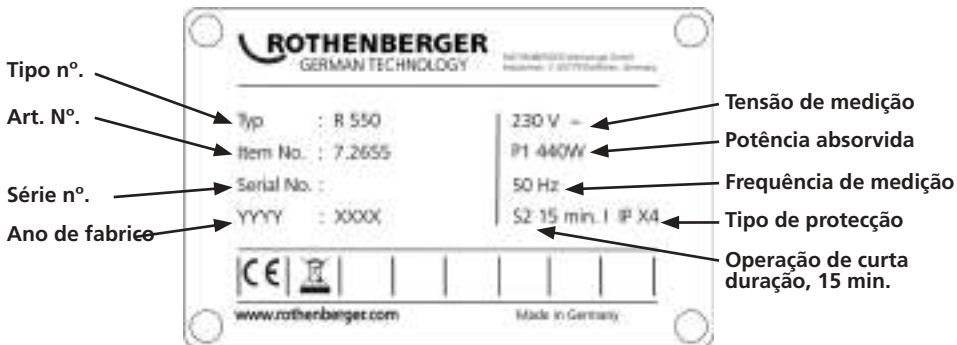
ROTHENBERGER
GERMAN TECHNOLOGY

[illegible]

Tipo nº.
Art. Nº.
Série nº.
Ano de fabrico

Typ : R 550
Item No. : 7.2655
Serial No. :
YYYY : XXXX

230 V ~
P1 440W
50 Hz
S2 15 min. I IP X4

Tensão de medição
Potência absorvida
Frequência de medição
Tipo de protecção
Operação de curta duração, 15 min.

CE

www.rothenberger.com
Made in Germany